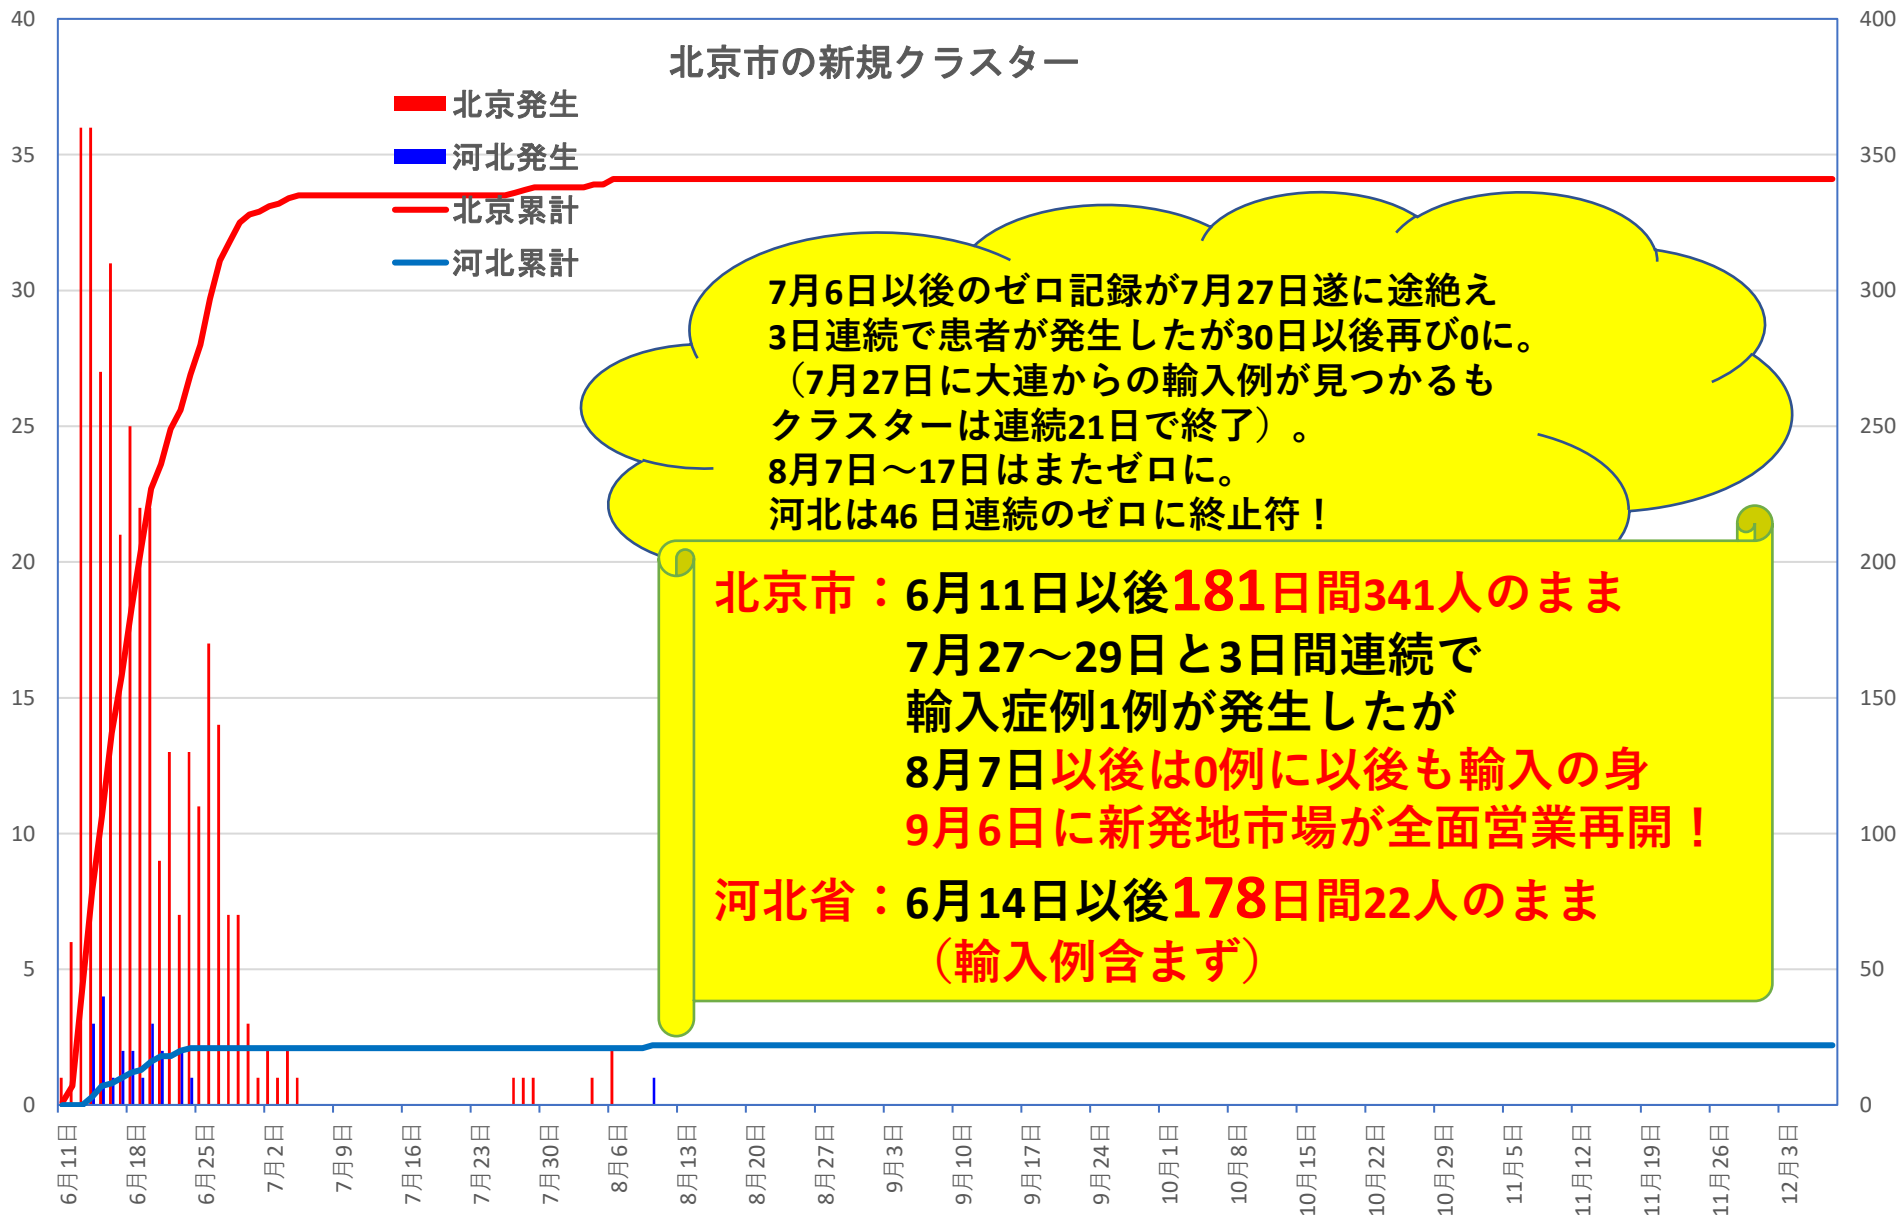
北京市の新規クラスター

北京発生
河北発生
北京累計
河北累計

7月6日以後のゼロ記録が7月27日遂に途絶え
3日連続で患者が発生したが30日以後再び0に。
（7月27日に大連からの輸入例が見つかるも
クラスターは連続21日で終了）。
8月7日～17日はまたゼロに。
河北は46 日連続のゼロに終止符！

北京市：6月11日以後181日間341人のまま
7月27～29日と3日間連続で
輸入症例1例が発生したが
8月7日以後は0例に以後も輸入の身
9月6日に新発地市場が全面営業再開！
河北省：6月14日以後178日間22人のまま
（輸入例含まず）

40
35
30
25
20
15
10
5
0

400
350
300
250
200
150
100
50
0

6月11日
6月18日
6月25日
7月2日
7月9日
7月16日
7月23日
7月30日
8月6日
8月13日
8月20日
8月27日
9月3日
9月10日
9月17日
9月24日
10月1日
10月8日
10月15日
10月22日
10月29日
11月5日
11月12日
11月19日
11月26日
12月3日